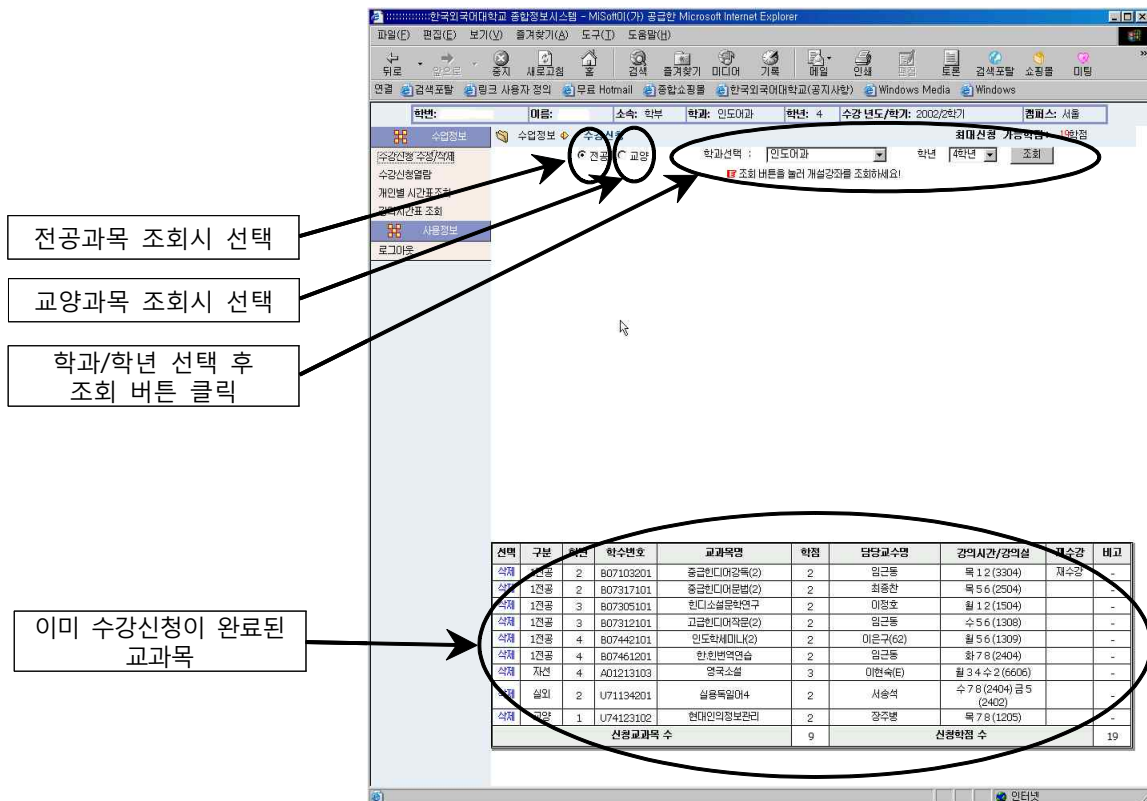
:::::::::::::한국외국어대학교 종합정보시스템 - MiSoft이(가) 공급한 Microsoft Internet Explorer

파일(F) 편집(E) 보기(V) 즐겨찾기(A) 도구(T) 도움말(H)

뒤로 앞으로 중지 새로고침 홈 검색 즐겨찾기 미디어 기록 메일 인쇄 편집 토론 검색포탈 쇼핑몰 미팅

연결 검색포탈 링크 사용자 정의 무료 Hotmail 종합쇼핑몰 한국외국어대학교(공지사항) Windows Media Windows

학번: 이름: 소속: 학부 학과: 인도어과 학년: 4 수강 년도/학기: 2002/2학기 캠퍼스: 서울

수업정보

수강신청 수정/삭제
수강신청열람
개인별 시간표조회
강의시간표 조회

사용정보

로그아웃

수업정보 수강신청

최대신청 가능학점: 19학점

전공 교양

학과선택 : 인도어과 학년 4학년 조회

조회 버튼을 눌러 개설강좌를 조회하세요!

전공과목 조회시 선택

교양과목 조회시 선택

학과/학년 선택 후 조회 버튼 클릭

이미 수강신청이 완료된 교과목

| 선택 | 구분 | 학년 | 학수번호 | 교과목명 | 학점 | 담당교수명 | 강의시간/강의실 | 재수강 | 비고 |
|---|---|---|---|---|---|---|---|---|---|
| 삭제 | 1전공 | 2 | B07103201 | 중급힌디어강독(2) | 2 | 임근동 | 목 1 2 (3304) | 재수강 | - |
| 삭제 | 1전공 | 2 | B07317101 | 중급힌디어문법(2) | 2 | 최종찬 | 목 5 6 (2504) | | - |
| 삭제 | 1전공 | 3 | B07305101 | 힌디소설문학연구 | 2 | 이정호 | 월 1 2 (1504) | | - |
| 삭제 | 1전공 | 3 | B07312101 | 고급힌디어작문(2) | 2 | 임근동 | 수 5 6 (1308) | | - |
| 삭제 | 1전공 | 4 | B07442101 | 인도학세미나(2) | 2 | 이은구(62) | 월 5 6 (1309) | | - |
| 삭제 | 1전공 | 4 | B07461201 | 한.힌번역연습 | 2 | 임근동 | 화 7 8 (2404) | | - |
| 삭제 | 자선 | 4 | A01213103 | 영국소설 | 3 | 이현숙(E) | 월 3 4 수 2 (6606) | | - |
| 삭제 | 실외 | 2 | U71134201 | 실용독일어4 | 2 | 서송석 | 수 7 8 (2404) 금 5 (2402) | | - |
| 삭제 | 교양 | 1 | U74123102 | 현대인의정보관리 | 2 | 장주병 | 목 7 8 (1205) | | - |
| 신청교과목 수 | | | | | 9 | 신청학점 수 | | | 19 |

인터넷